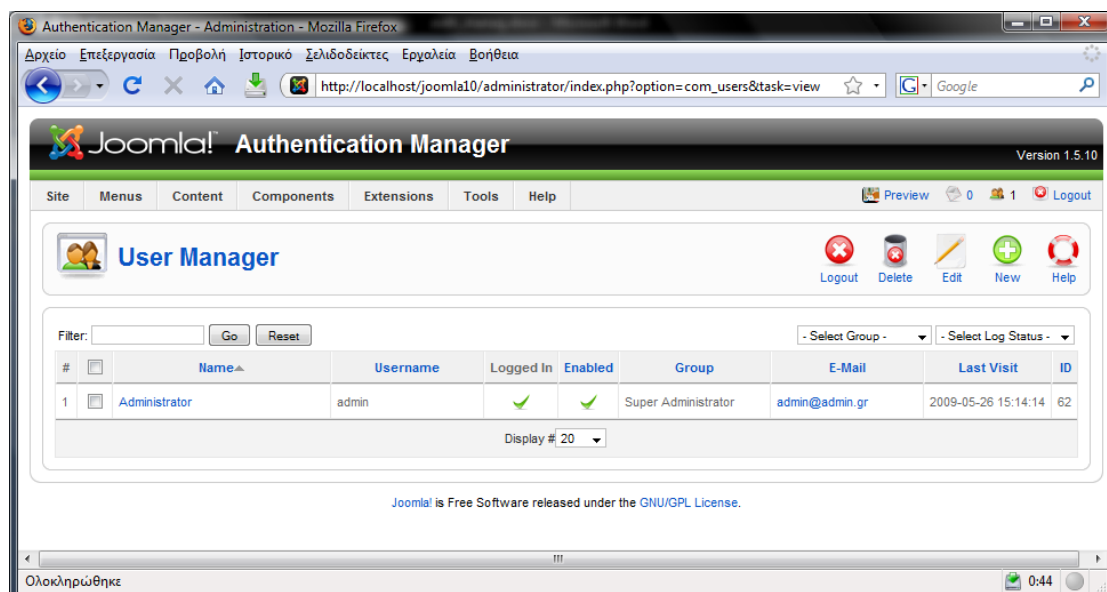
Authentication Manager - Administration - Mozilla Firefox

Αρχείο Επεξεργασία Προβολή Ιστορικό Σελιδοδείκτες Εργαλεία Βοήθεια

http://localhost/joomla10/administrator/index.php?option=com_users&task=view

Google

Joomla! Authentication Manager

Version 1.5.10

Site Menus Content Components Extensions Tools Help

Preview 0 1 Logout

User Manager

Logout Delete Edit New Help

Filter: Go Reset

- Select Group - - Select Log Status -

| # | | Name | Username | Logged In | Enabled | Group | E-Mail | Last Visit | ID |
|---|---|---|---|---|---|---|---|---|---|
| 1 | | Administrator | admin | | | Super Administrator | admin@admin.gr | 2009-05-26 15:14:14 | 62 |

Display # 20

Joomla! is Free Software released under the GNU/GPL License.

Ολοκληρώθηκε

0:44